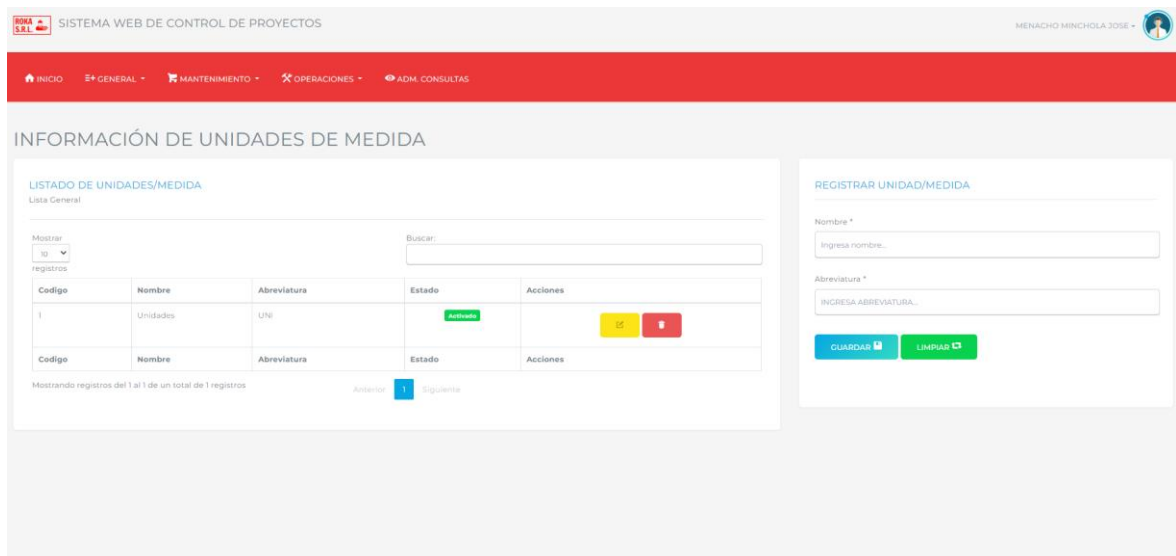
RONA S.R.L. SISTEMA WEB DE CONTROL DE PROYECTOS

MENACHO MINCHOLA JOSE

INICIO GENERAL MANTENIMIENTO OPERACIONES ADM. CONSULTAS

INFORMACIÓN DE UNIDADES DE MEDIDA

LISTADO DE UNIDADES/MEDIDA
Lista General

Mostrar 10 registros

Buscar:

| Codigo | Nombre | Abreviatura | Estado | Acciones |
|---|---|---|---|---|
| 1 | Unidades | UNI | Activado | |
| Codigo | Nombre | Abreviatura | Estado | Acciones |

Mostrando registros del 1 al 1 de un total de 1 registros

Anterior 1 Siguiente

REGISTRAR UNIDAD/MEDIDA

Nombre *
Ingresa nombre...

Abreviatura *
INGRESA ABREVIATURA...

GUARDAR LIMPIAR